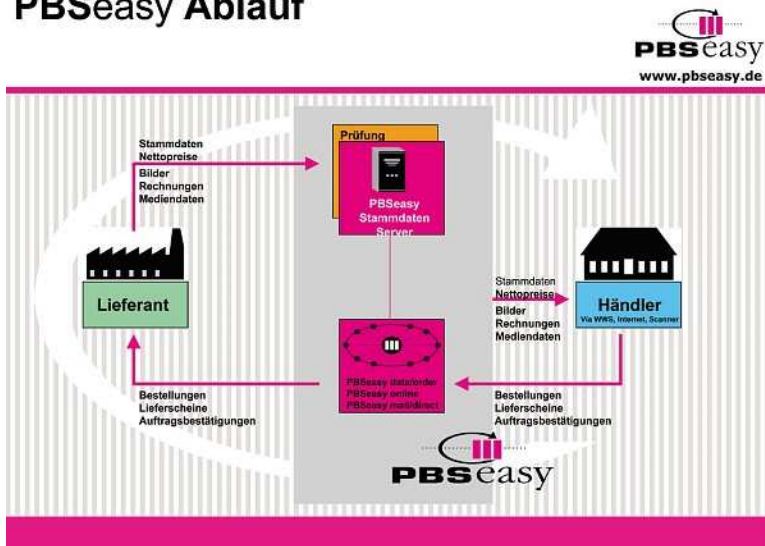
PBSeasy Ablauf

PBSeasy
www.pbseasy.de

Stammdaten
Nettopreise
Bilder
Rechnungen
Mediendaten

Prüfung

PBSeasy
Stammdaten
Server

Lieferant

Stammdaten
Nettopreise
Bilder
Rechnungen
Mediendaten

Händler
Via WWS, Internet, Scanner

PBSeasy dataorder
PBSeasy online
PBSeasy maildirect

Bestellungen
Lieferscheine
Auftragsbestätigungen

Bestellungen
Lieferscheine
Auftragsbestätigungen

PBSeasy